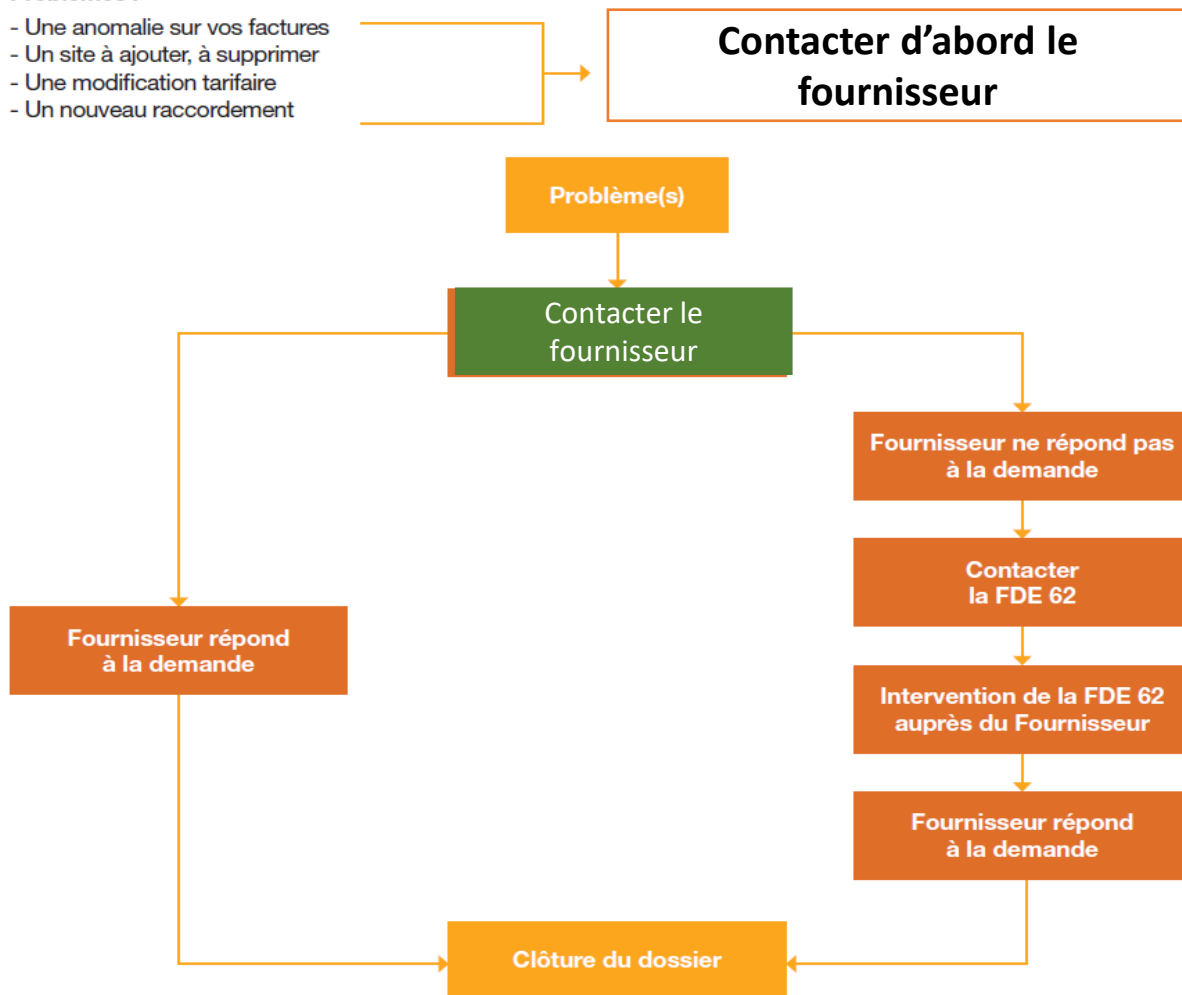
- Une anomalie sur vos factures
- Un site à ajouter, à supprimer
- Une modification tarifaire
- Un nouveau raccordement

Contacter d'abord le fournisseur

Problème(s)

Contacter le fournisseur

Fournisseur répond à la demande

Fournisseur ne répond pas à la demande

Contacter la FDE 62

Intervention de la FDE 62 auprès du Fournisseur

Fournisseur répond à la demande

Clôture du dossier